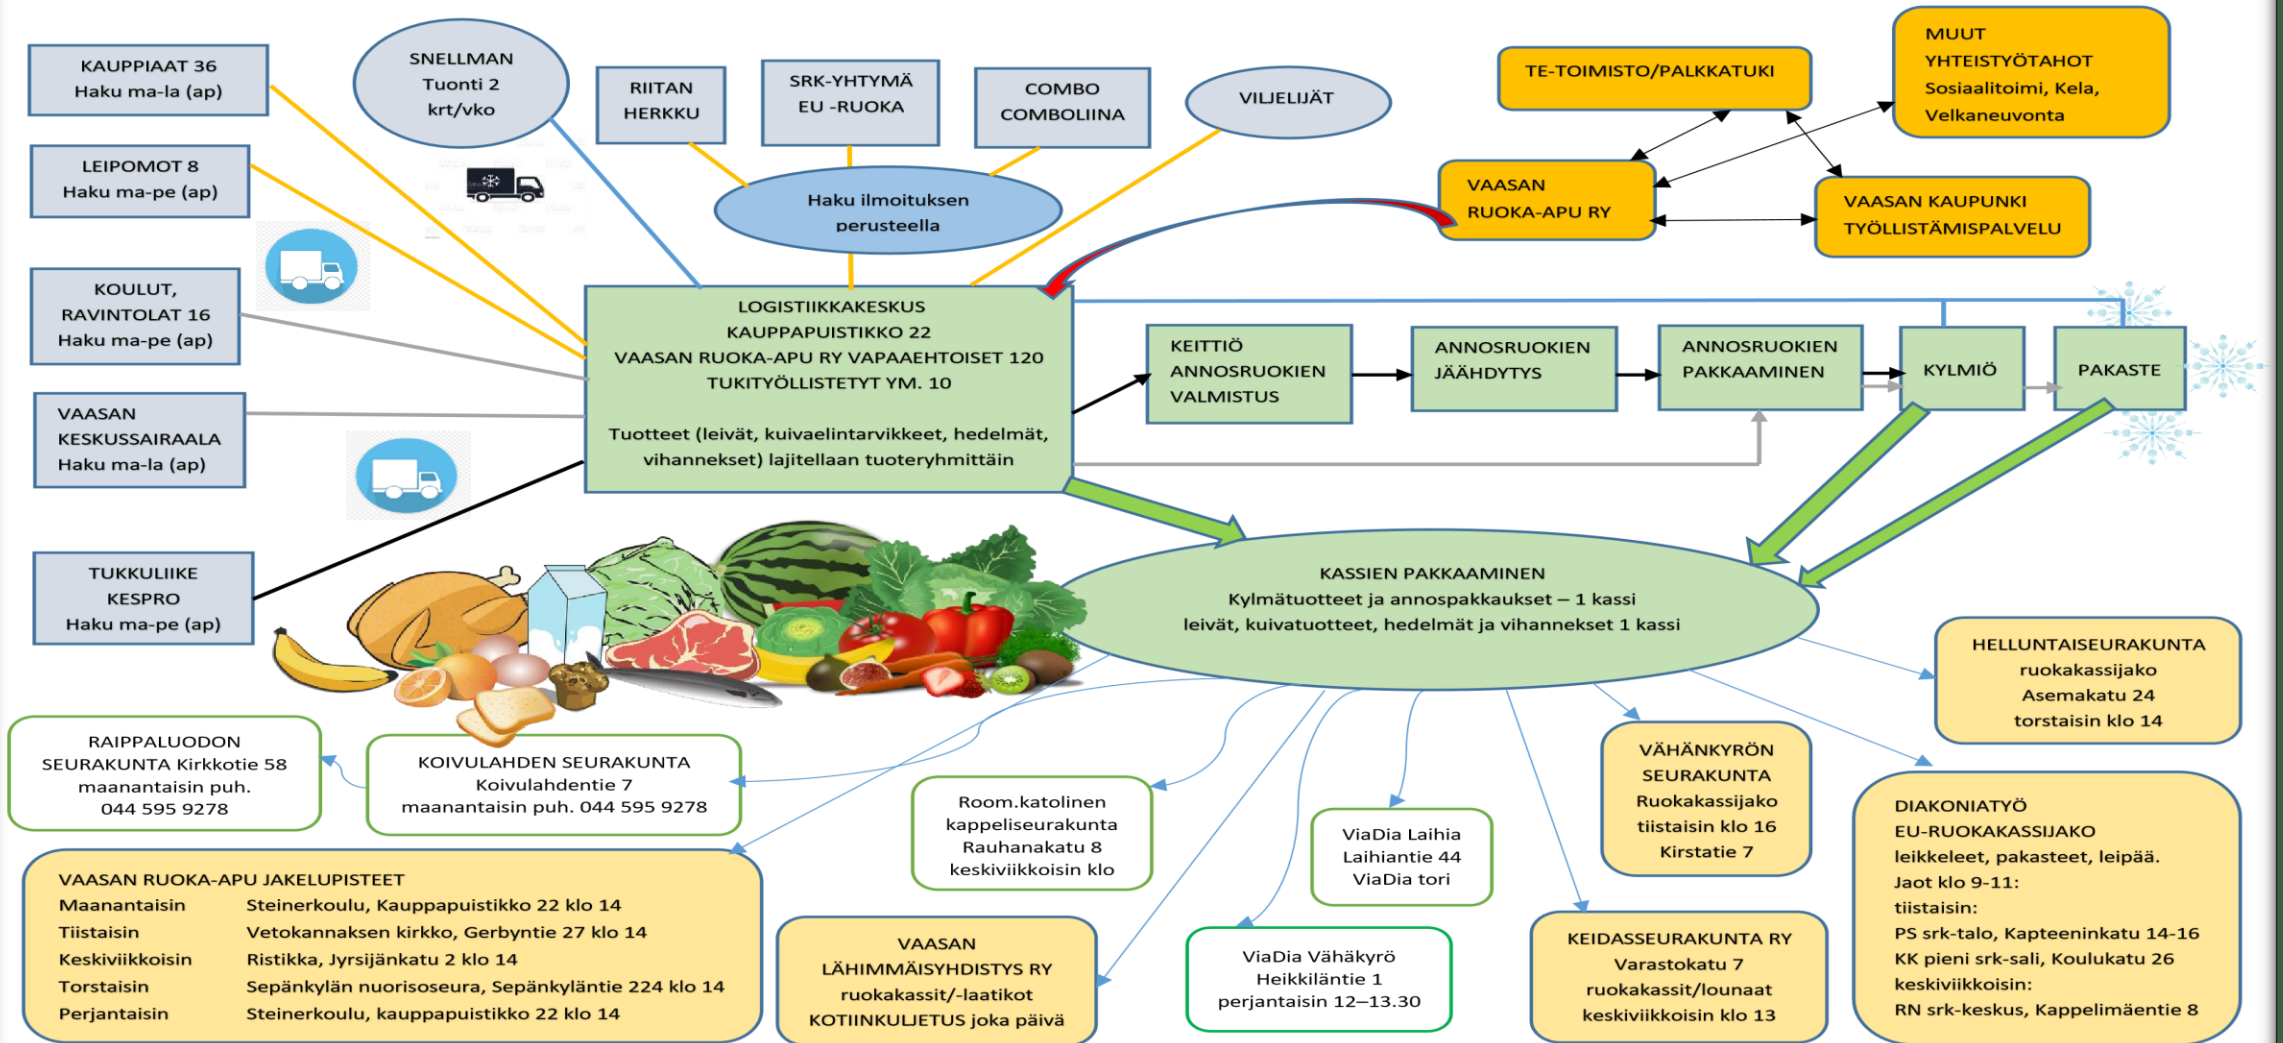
KAUPPIAAT 36
Haku ma-la (ap)

LEIPOMOT 8
Haku ma-pe (ap)

KOULUT, RAVINTOLAT 16
Haku ma-pe (ap)

VAASAN KESKUSSAIRAALA
Haku ma-la (ap)

TUKKULIIKE KESPRO
Haku ma-pe (ap)

SNELLMAN
Tuonti 2 krt/vko

RIITAN HERKKU

SRK-YHTYMÄ
EU -RUOKA

COMBO
COMBOLIINA

VILJELIJÄT

Haku ilmoituksen perusteella

TE-TOIMISTO/PALKKATUKI

MUUT YHTEISTYÖTAHOT
Sosiaalitoimi, Kela, Velkaneuvonta

VAASAN RUOKA-APU RY

VAASAN KAUPUNKI TYÖLLISTÄMISPALVELU

LOGISTIIKKAKESKUS
KAUPPAPUISTIKKO 22
VAASAN RUOKA-APU RY VAPAAEHTOISET 120
TUKITYÖLLISTETYT YM. 10

Tuotteet (leivät, kuivaelintarvikkeet, hedelmät, vihannekset) lajitellaan tuoteryhmittäin

KEITTIÖ ANNOSRUOKIEN VALMISTUS

ANNOSRUOKIEN JÄÄHDYTYS

ANNOSRUOKIEN PAKKAAMINEN

KYLMIÖ

PAKASTE

KASSIEN PAKKAAMINEN
Kylmätuotteet ja annospakkaukset – 1 kassi
leivät, kuivatuotteet, hedelmät ja vihannekset 1 kassi

HELLUNTAISEURAKUNTA
ruokakassijako
Asemakatu 24
torstaisin klo 14

RAIPPALUODON SEURAKUNTA Kirkkotie 58
maanantaisin puh. 044 595 9278

KOIVULAHDEN SEURAKUNTA
Koivulahdentie 7
maanantaisin puh. 044 595 9278

Room.katolinen kappeliseurakunta
Rauhanakatu 8
keskiviikkoisin klo

ViaDia Laihia
Laihiantie 44
ViaDia tori

VÄHÄNKYRÖN SEURAKUNTA
Ruokakassijako
tiistaisin klo 16
Kirstatie 7

DIAKONIATYÖ
EU-RUOKAKASSIJAKO
leikkeleet, pakasteet, leipää.
Jaot klo 9-11:
tiistaisin:
PS srk-talo, Kapteeninkatu 14-16
KK pieni srk-sali, Koulukatu 26
keskiviikkoisin:
RN srk-keskus, Kappelimäentie 8

VAASAN RUOKA-APU JAKELUPISTEET
| | |
|---|---|
| Maanantaisin | Steinerkoulu, Kauppapuistikko 22 klo 14 |
| Tiistaisin | Vetokannaksen kirkko, Gerbyntie 27 klo 14 |
| Keskiviikkoisin | Ristikka, Jyrsijänkatu 2 klo 14 |
| Torstaisin | Sepänkylän nuorisoseura, Sepänkyläntie 224 klo 14 |
| Perjantaisin | Steinerkoulu, kauppapuistikko 22 klo 14 |

VAASAN LÄHIMMÄISYHDISTYS RY
ruokakassit/-laatikot
KOTIINKULJETUS joka päivä

ViaDia Vähäkyrö
Heikkiläntie 1
perjantaisin 12–13.30

KEIDASSEURAKUNTA RY
Varastokatu 7
ruokakassit/lounaat
keskiviikkoisin klo 13